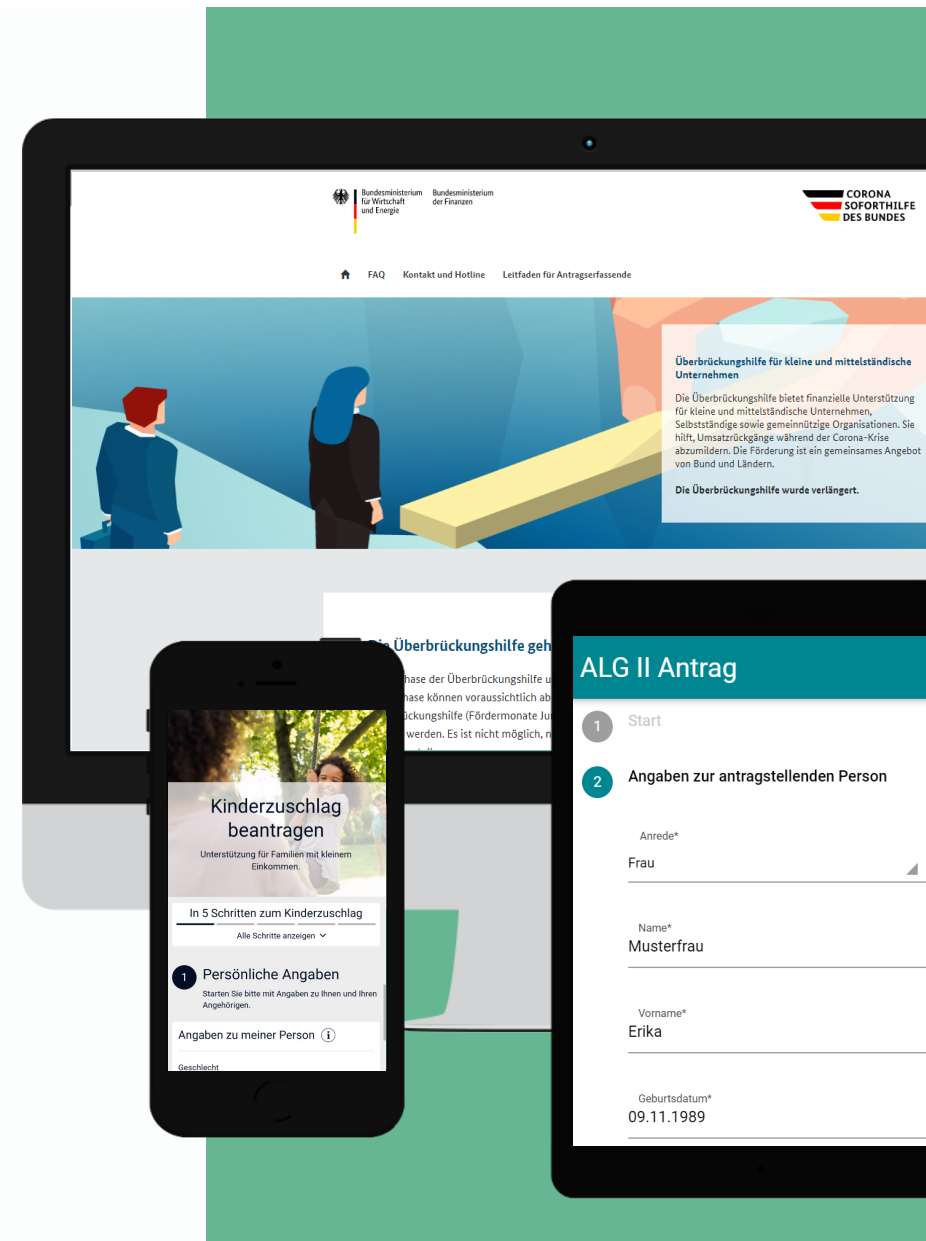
Bundesministerium für Wirtschaft und Energie

Bundesministerium der Finanzen

CORONA SOFORTHILFE DES BUNDES

FAQ Kontakt und Hotline Leitfaden für Antragserfassende

Überbrückungshilfe für kleine und mittelständische Unternehmen

Die Überbrückungshilfe bietet finanzielle Unterstützung für kleine und mittelständische Unternehmen, Selbstständige sowie gemeinnützige Organisationen. Sie hilft, Umsatzrückgänge während der Corona-Krise abzumildern. Die Förderung ist ein gemeinsames Angebot von Bund und Ländern.

Die Überbrückungshilfe wurde verlängert.

Die Überbrückungshilfe geh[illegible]

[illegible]hase der Überbrückungshilfe u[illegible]
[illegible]hase können voraussichtlich ab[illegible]
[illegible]ückungshilfe (Fördermonate Ju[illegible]
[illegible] werden. Es ist nicht möglich, n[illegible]

Kinderzuschlag beantragen

Unterstützung für Familien mit kleinem Einkommen.

In 5 Schritten zum Kinderzuschlag

Alle Schritte anzeigen

1 Persönliche Angaben

Starten Sie bitte mit Angaben zu Ihnen und Ihren Angehörigen.

Angaben zu meiner Person

Geschlecht

ALG II Antrag

1 Start

2 Angaben zur antragstellenden Person

Anrede*
Frau

Name*
Musterfrau

Vorname*
Erika

Geburtsdatum*
09.11.1989